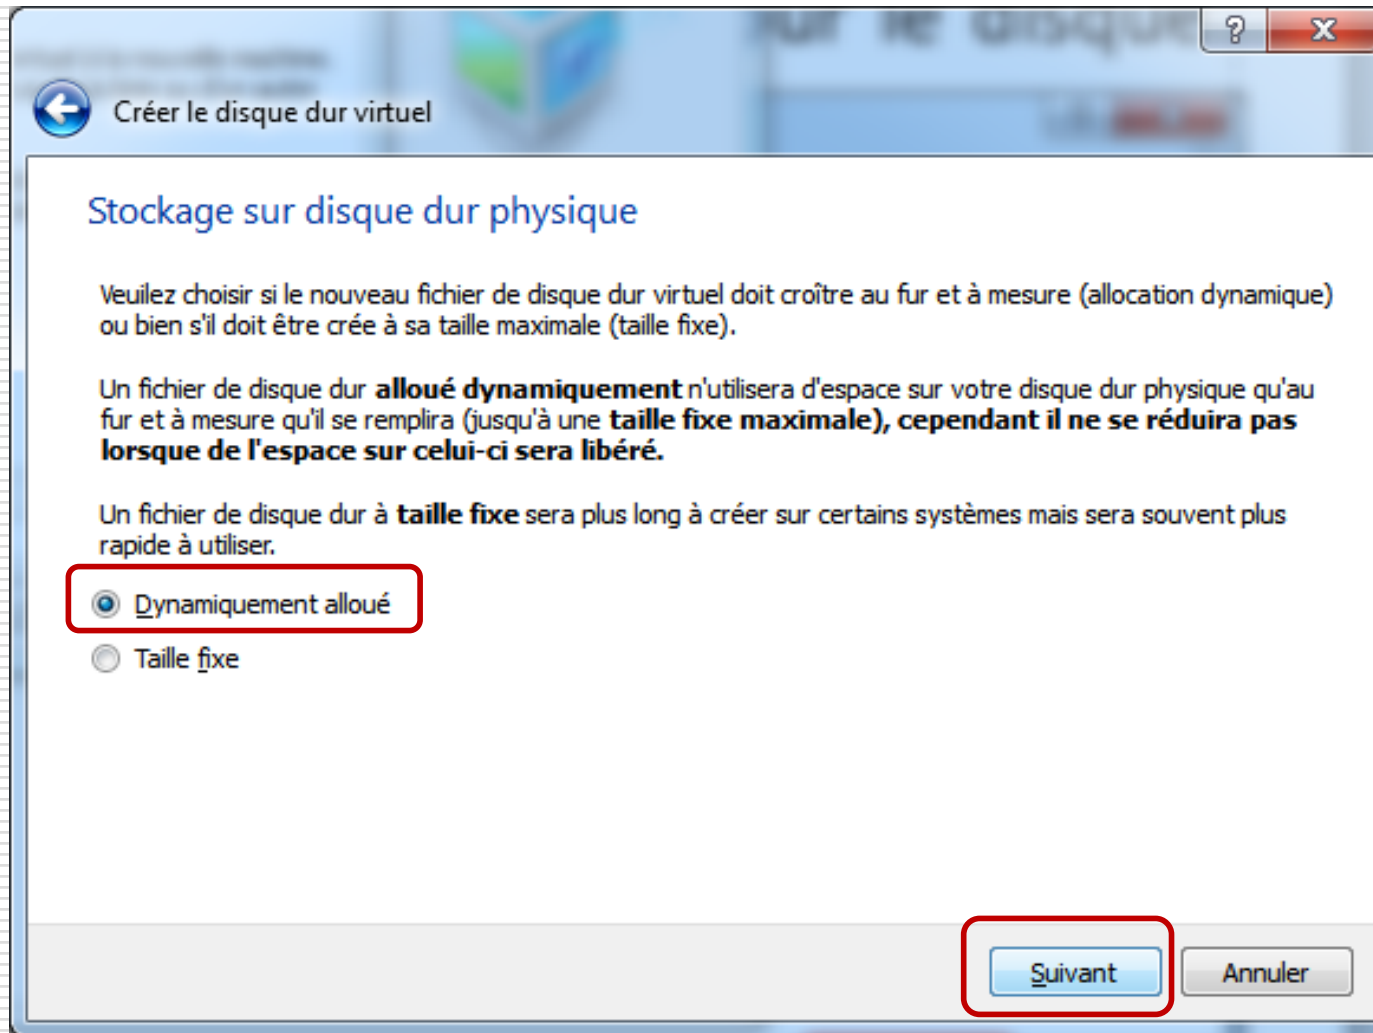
?
X

Créer le disque dur virtuel

Stockage sur disque dur physique

Veuilez choisir si le nouveau fichier de disque dur virtuel doit croître au fur et à mesure (allocation dynamique) ou bien s'il doit être crée à sa taille maximale (taille fixe).

Un fichier de disque dur **alloué dynamiquement** n'utilisera d'espace sur votre disque dur physique qu'au fur et à mesure qu'il se remplira (jusqu'à une **taille fixe maximale), cependant il ne se réduira pas lorsque de l'espace sur celui-ci sera libéré.**

Un fichier de disque dur à **taille fixe** sera plus long à créer sur certains systèmes mais sera souvent plus rapide à utiliser.

Dynamiquement alloué

Taille fixe

Suivant

Annuler